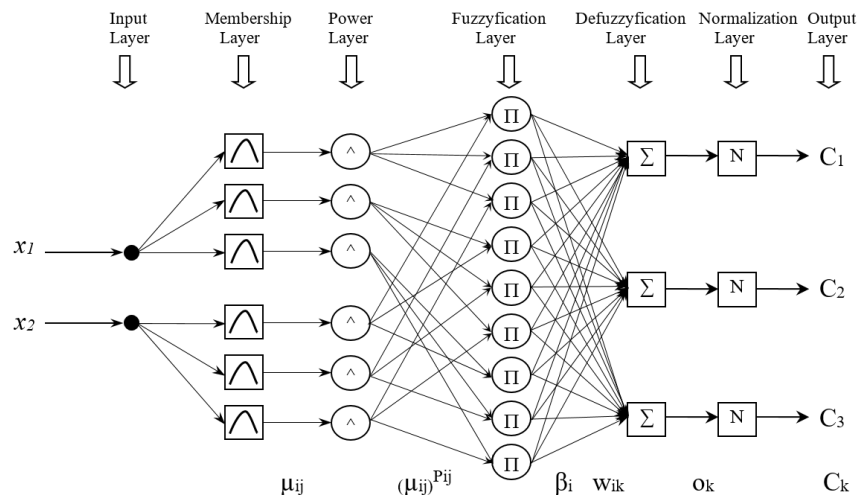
Input Layer

Membership Layer

Power Layer

Fuzzyfication Layer

Defuzzyfication Layer

Normalization Layer

Output Layer

$x_1$

$x_2$

^

^

^

^

^

^

Π

Π

Π

Π

Π

Π

Π

Π

Π

Σ

Σ

Σ

N

N

N

$C_1$

$C_2$

$C_3$

$\mu_{ij}$ $(\mu_{ij})^{P_{ij}}$ $\beta_i$ $w_{ik}$ $o_k$ $C_k$